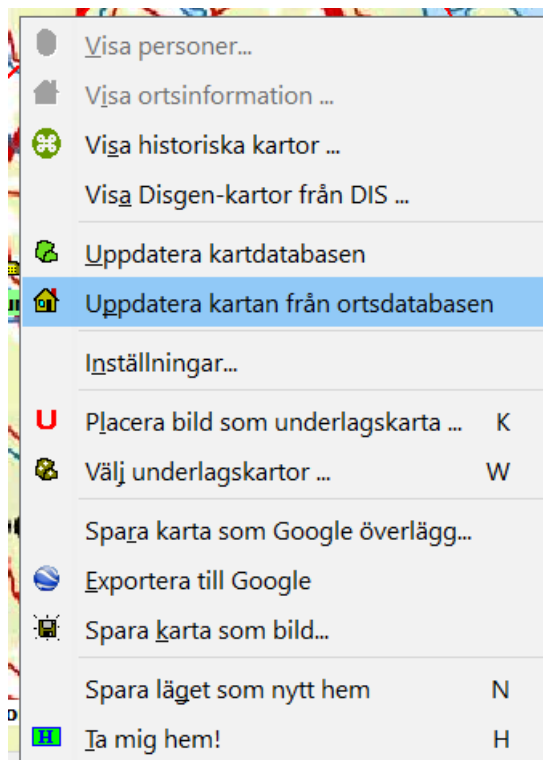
Visa personer...
Visa ortsinformation ...
Visa historiska kartor ...
Visa Disgen-kartor från DIS ...
Uppdatera kartdatabasen
Uppdatera kartan från ortsdatabasen
Inställningar...
U Placera bild som underlagskarta ... K
Välj underlagskartor ... W
Spara karta som Google överlägg...
Exportera till Google
Spara karta som bild...
Spara läget som nytt hem N
H Ta mig hem! H